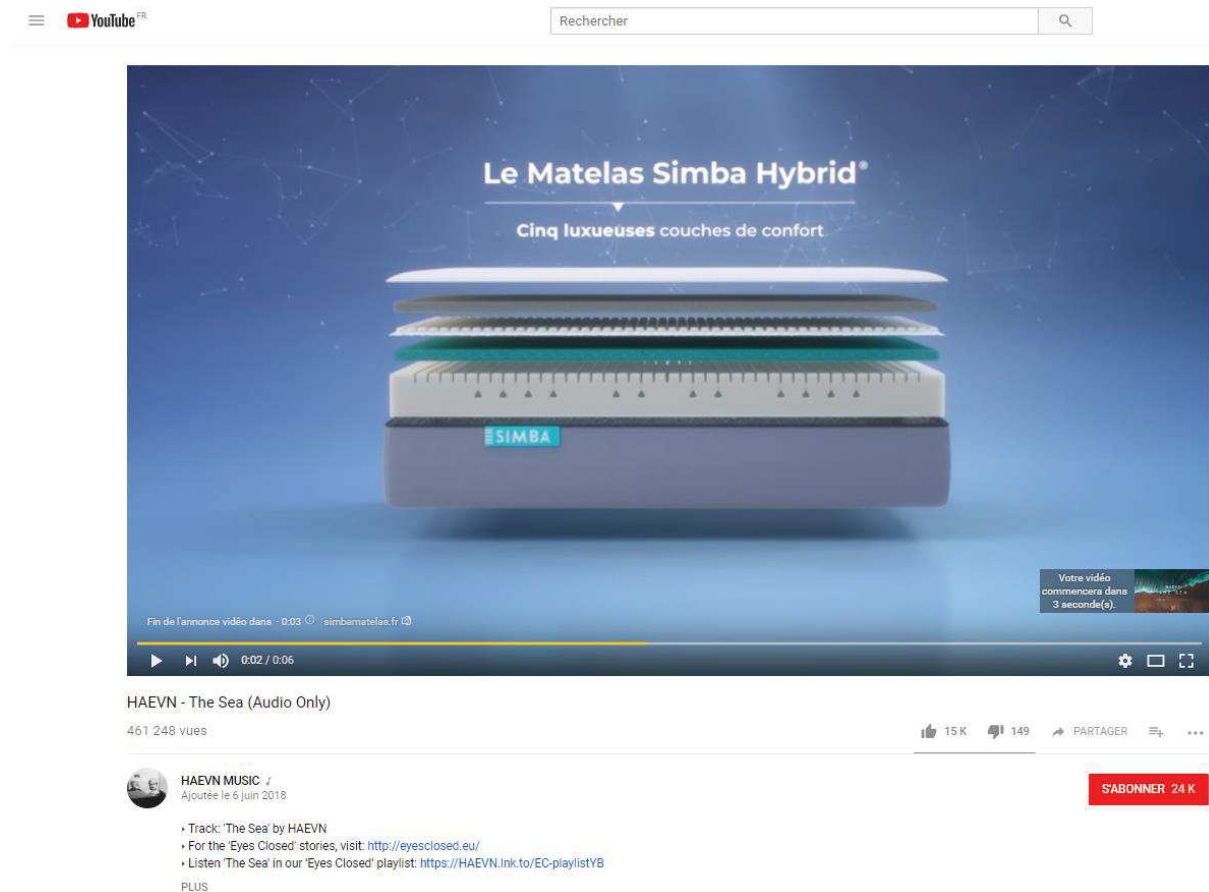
YouTube FR

Rechercher

Le Matelas Simba Hybrid®

Cinq luxueuses couches de confort

SIMBA

Votre vidéo commencera dans 3 seconde(s).

Fin de l'annonce vidéo dans · 0:03 simbamatelas.fr

0:02 / 0:06

HAEVN - The Sea (Audio Only)

461 248 vues

15 K 149 PARTAGER

HAEVN MUSIC ♪
Ajoutée le 6 juin 2018

S'ABONNER 24 K

› Track: 'The Sea' by HAEVN
› For the 'Eyes Closed' stories, visit: http://eyesclosed.eu/
› Listen 'The Sea' in our 'Eyes Closed' playlist: https://HAEVN.lnk.to/EC-playlistYB

PLUS